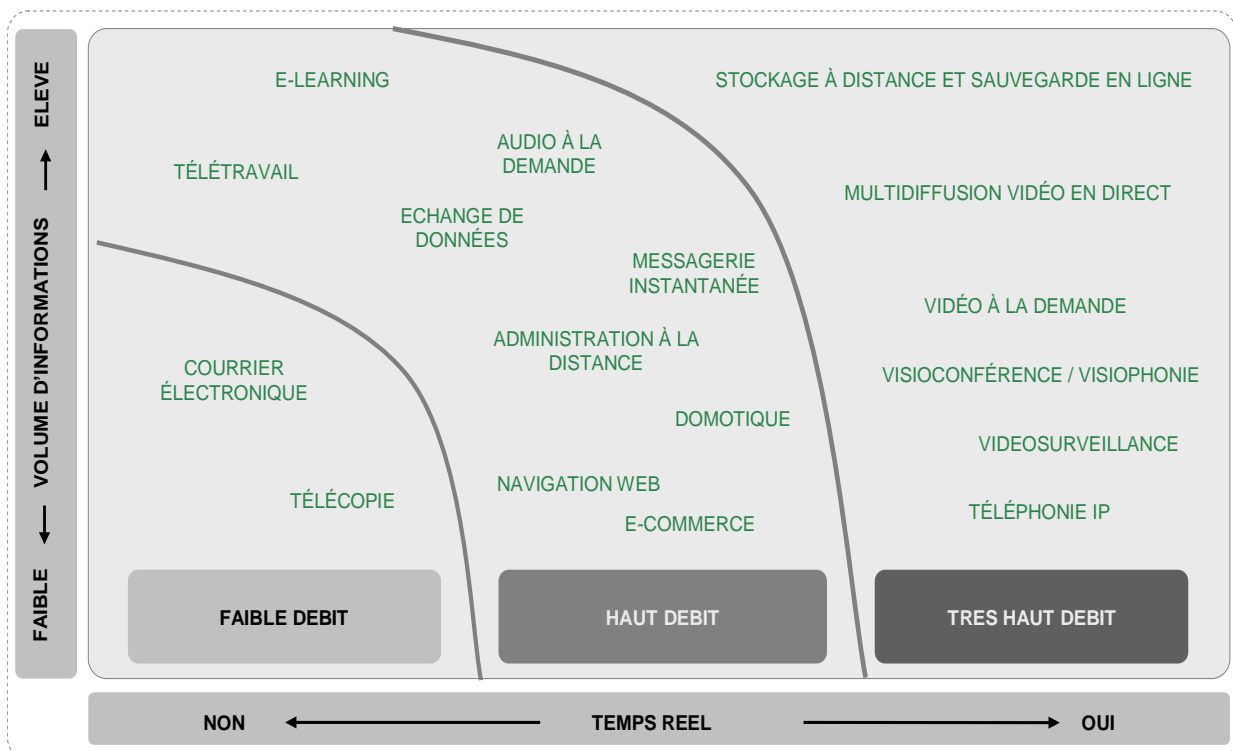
FAIBLE ← VOLUME D'INFORMATIONS → ELEVE

E-LEARNING

TÉLÉTRAVAIL

AUDIO À LA DEMANDE

ECHANGE DE DONNÉES

MESSAGERIE INSTANTANÉE

STOCKAGE À DISTANCE ET SAUVEGARDE EN LIGNE

MULTIDIFFUSION VIDÉO EN DIRECT

VIDÉO À LA DEMANDE

COURRIER ÉLECTRONIQUE

ADMINISTRATION À LA DISTANCE

VISIOCONFÉRENCE / VISIOPHONIE

DOMOTIQUE

VIDEOSURVEILLANCE

TÉLÉCOPIE

NAVIGATION WEB

E-COMMERCE

TÉLÉPHONIE IP

FAIBLE DEBIT

HAUT DEBIT

TRES HAUT DEBIT

NON ← TEMPS REEL → OUI